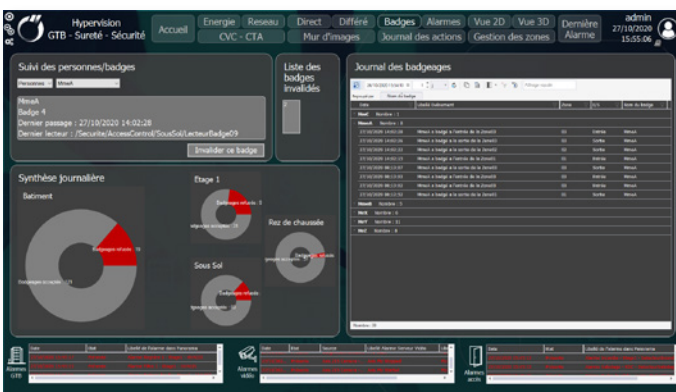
Hypervision
GTB - Sureté - Sécurité

Accueil

Energie | Reseau | Direct | Différé | Badges | Alarmes | Vue 2D | Vue 3D | Dernière Alarme
CVC - CTA | Mur d'images | Journal des actions | Gestion des zones

admin
27/10/2020
15:55:06

Suivi des personnes/badges

Personnes | MmeA

MmeA
Badge 4
Dernier passage : 27/10/2020 14:02:28
Dernier lecteur : /Securite/AccessControl/SousSol/LecteurBadge09

Invalider ce badge

Liste des badges invalidés

Journal des badgeages

| Date | Libellé événement | Zone | E/S | Nom du badge |
|---|---|---|---|---|
| Nom1 | Nombre : 0 | | | |
| MmeA | Nombre : 8 | | | |
| 27/10/2020 14:02:28 | MmeA a badgé à l'entrée de la Zone01 | 01 | Entrée | MmeA |
| 27/10/2020 14:02:06 | MmeA a badgé à la sortie de la Zone01 | 01 | Sortie | MmeA |
| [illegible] | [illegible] | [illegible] | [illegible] | MmeA |
| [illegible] | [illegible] | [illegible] | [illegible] | MmeA |
| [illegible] | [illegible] | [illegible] | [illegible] | MmeA |
| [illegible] | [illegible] | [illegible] | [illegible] | MmeA |
| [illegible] | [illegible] | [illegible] | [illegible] | MmeA |
| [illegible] | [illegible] | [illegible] | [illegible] | MmeA |
| MmeB | Nombre : 1 | | | |
| Nom1 | Nombre : 1 | | | |
| Nom2 | Nombre : 11 | | | |
| Nom3 | Nombre : 8 | | | |

Nombre : 39

Synthèse journalière

Batiment
Badgeages refusés : 10
Badgeages acceptés : 31

Etage 1
Badgeages refusés : 5
Badgeages acceptés : 14

Rez de chaussée
Badgeages refusés
Badgeages acceptés

Sous Sol
Badgeages refusés
Badgeages acceptés

Alarmes GTB
Date | Etat | Libellé de l'alarme dans l'ancienne

Alarmes vidéo
Date | Etat | Source | Libellé Alarme Serveur Vidéo

Alarmes accès
Date | Etat | Libellé de l'alarme dans l'ancienne